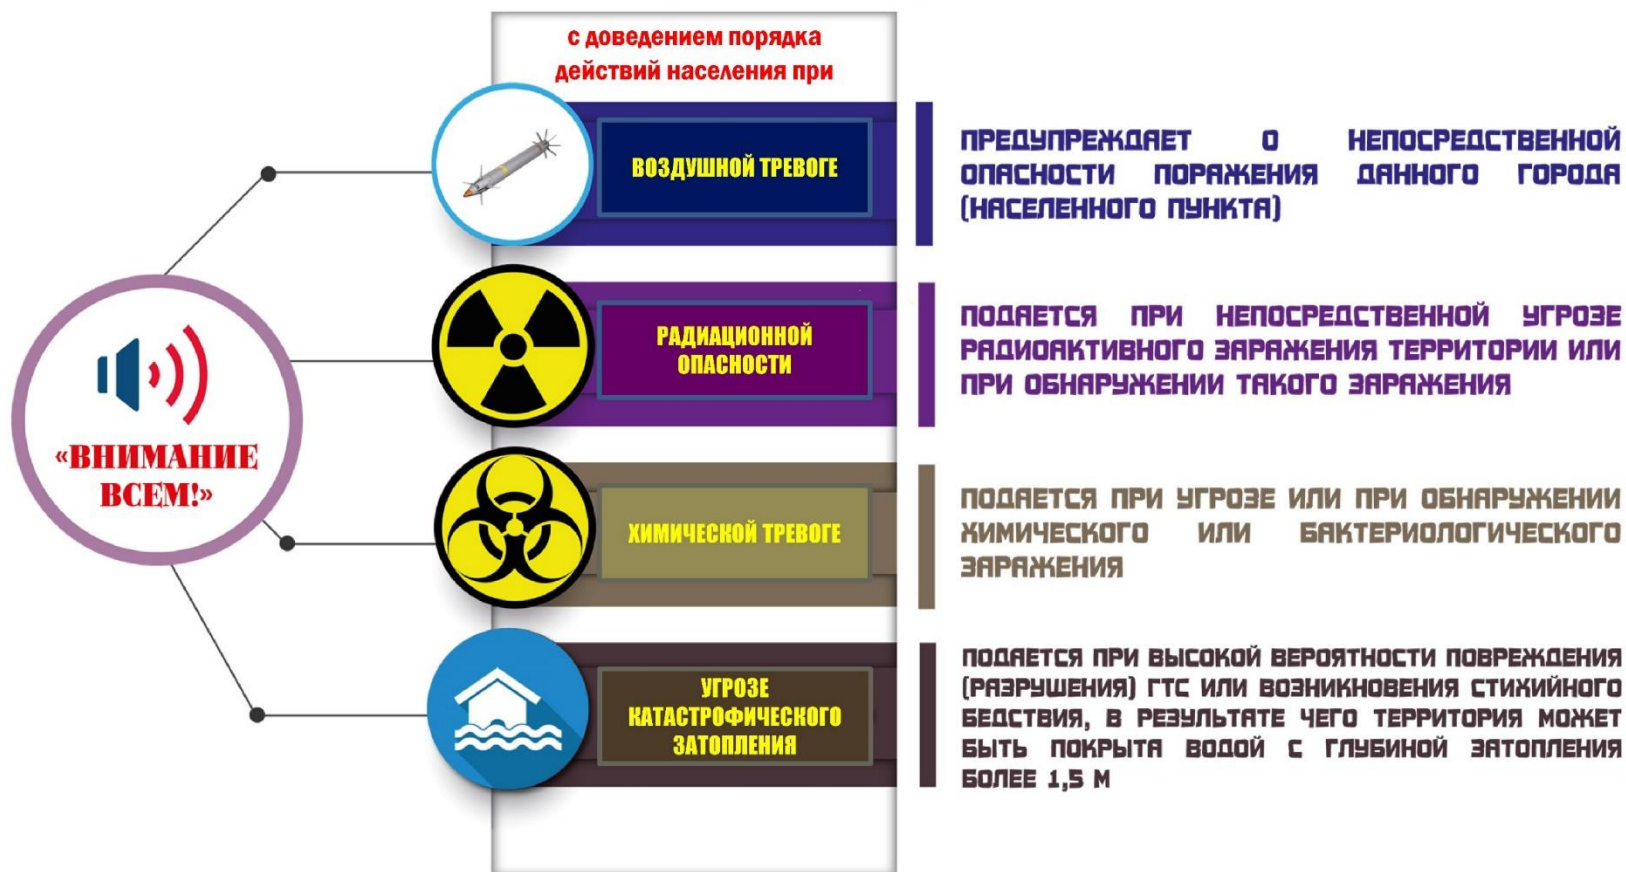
«ВНИМАНИЕ ВСЕМ!»

с доведением порядка действий населения при

ВОЗДУШНОЙ ТРЕВОГЕ

ПРЕДУПРЕЖДАЕТ О НЕПОСРЕДСТВЕННОЙ ОПАСНОСТИ ПОРАЖЕНИЯ ДАННОГО ГОРОДА (НАСЕЛЕННОГО ПУНКТА)

РАДИАЦИОННОЙ ОПАСНОСТИ

ПОДАЕТСЯ ПРИ НЕПОСРЕДСТВЕННОЙ УГРОЗЕ РАДИОАКТИВНОГО ЗАРАЖЕНИЯ ТЕРРИТОРИИ ИЛИ ПРИ ОБНАРУЖЕНИИ ТАКОГО ЗАРАЖЕНИЯ

ХИМИЧЕСКОЙ ТРЕВОГЕ

ПОДАЕТСЯ ПРИ УГРОЗЕ ИЛИ ПРИ ОБНАРУЖЕНИИ ХИМИЧЕСКОГО ИЛИ БАКТЕРИОЛОГИЧЕСКОГО ЗАРАЖЕНИЯ

УГРОЗЕ КАТАСТРОФИЧЕСКОГО ЗАТОПЛЕНИЯ

ПОДАЕТСЯ ПРИ ВЫСОКОЙ ВЕРОЯТНОСТИ ПОВРЕЖДЕНИЯ (РАЗРУШЕНИЯ) ГТС ИЛИ ВОЗНИКНОВЕНИЯ СТИХИЙНОГО БЕДСТВИЯ, В РЕЗУЛЬТАТЕ ЧЕГО ТЕРРИТОРИЯ МОЖЕТ БЫТЬ ПОКРЫТА ВОДОЙ С ГЛУБИНОЙ ЗАТОПЛЕНИЯ БОЛЕЕ 1,5 М